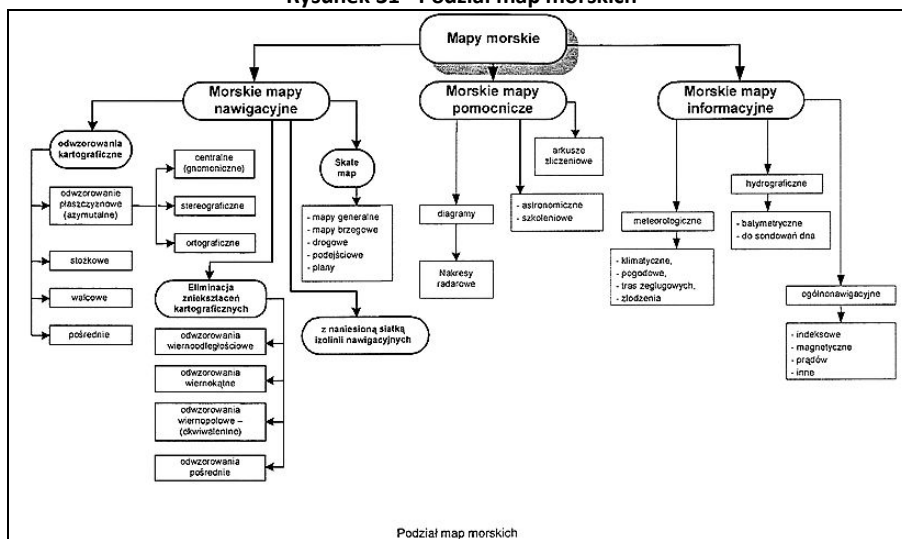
Rysunek 51 - Podział map morskich

Mapy morskie

Morskie mapy nawigacyjne

Morskie mapy pomocnicze

Morskie mapy informacyjne

odwzorowania kartograficzne

odwzorowanie płaszczyznowe (azymutalne)

centralne (gnomoniczne)

stereograficzne

ortograficzne

stożkowe

walcowe

pośrednie

Skala map

- mapy generalne
- mapy brzegowe
- drogowe
- podejściowe
- plany

Eliminacja zniekształceń kartograficznych

odwzorowania wiernoodległościowe

odwzorowania wiernokątne

odwzorowania wiernopolowe – (ekwiwalentne)

odwzorowania pośrednie

z naniesioną siatką izolinii nawigacyjnych

diagramy

Nakresy radarowe

- astronomiczne
- szkoleniowe

arkusze zliczeniowe

meteorologiczne

- klimatyczne,
- pogodowe,
- tras żeglugowych,
- złodzenia

hydrograficzne

- batymetryczne
- do sondowań dna

ogólnonawigacyjne

- indeksowe
- magnetyczne
- prądów
- inne

Podział map morskich